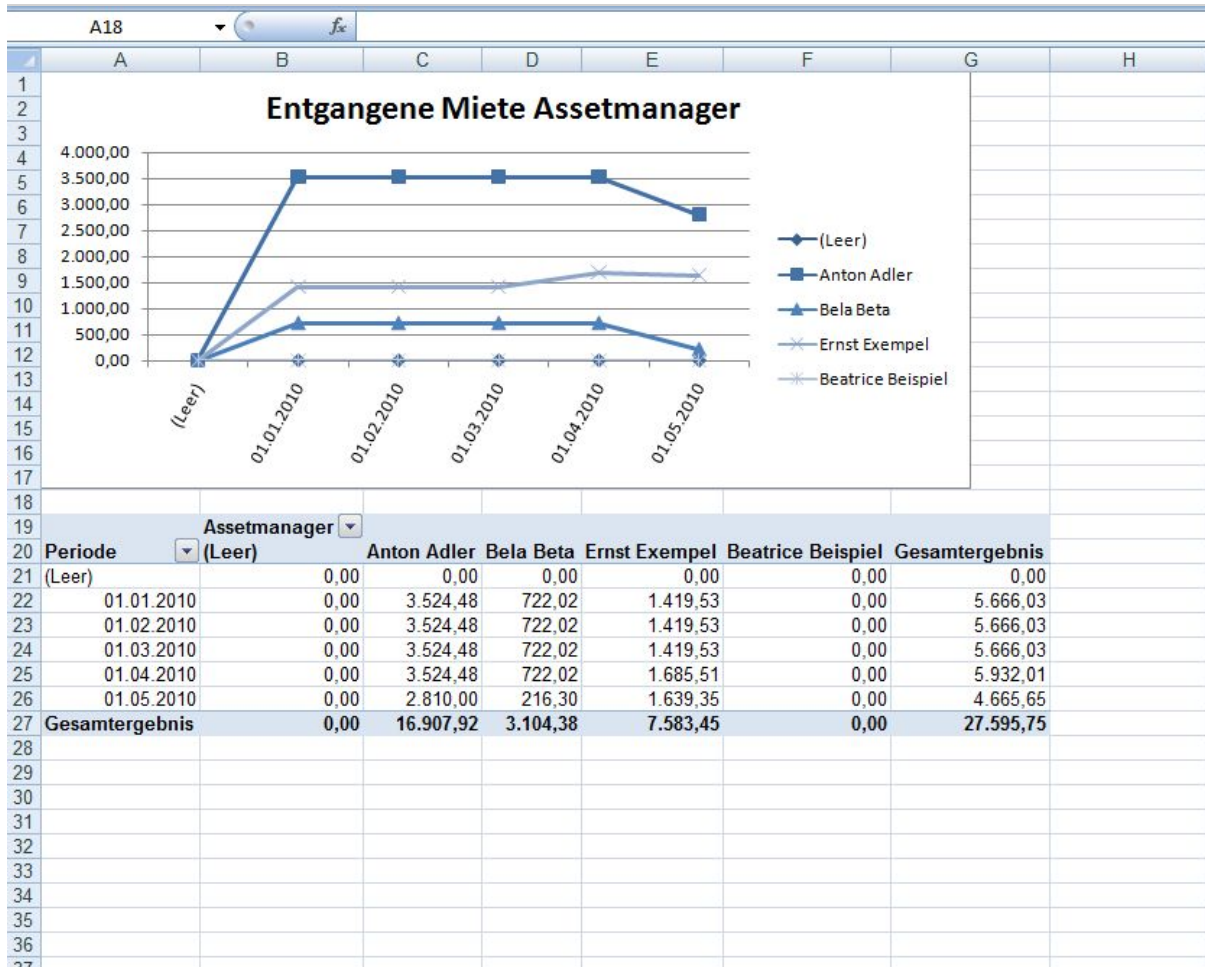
A18 $f_x$

A B C D E F G H

1 2 3 4 5 6 7 8 9 10 11 12 13 14 15 16 17

Entgangene Miete Assetmanager

4.000,00
3.500,00
3.000,00
2.500,00
2.000,00
1.500,00
1.000,00
500,00
0,00

(Leer) 01.01.2010 01.02.2010 01.03.2010 01.04.2010 01.05.2010

(Leer)
Anton Adler
Bela Beta
Ernst Exempel
Beatrice Beispiel

18
19 Assetmanager
20

| Periode | (Leer) | Anton Adler | Bela Beta | Ernst Exempel | Beatrice Beispiel | Gesamtergebnis |
|---|---|---|---|---|---|---|
| (Leer) | 0,00 | 0,00 | 0,00 | 0,00 | 0,00 | 0,00 |
| 01.01.2010 | 0,00 | 3.524,48 | 722,02 | 1.419,53 | 0,00 | 5.666,03 |
| 01.02.2010 | 0,00 | 3.524,48 | 722,02 | 1.419,53 | 0,00 | 5.666,03 |
| 01.03.2010 | 0,00 | 3.524,48 | 722,02 | 1.419,53 | 0,00 | 5.666,03 |
| 01.04.2010 | 0,00 | 3.524,48 | 722,02 | 1.685,51 | 0,00 | 5.932,01 |
| 01.05.2010 | 0,00 | 2.810,00 | 216,30 | 1.639,35 | 0,00 | 4.665,65 |
| Gesamtergebnis | 0,00 | 16.907,92 | 3.104,38 | 7.583,45 | 0,00 | 27.595,75 |

28 29 30 31 32 33 34 35 36